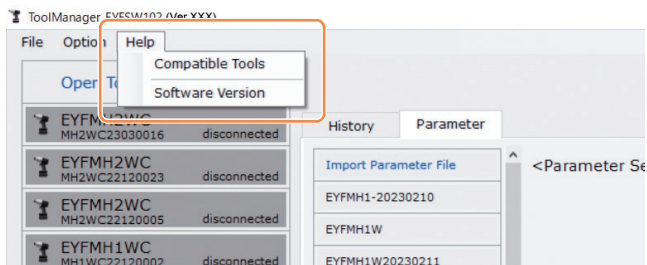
ToolManager EYFSW102 (Ver.XXX)
File Option Help
Compatible Tools
Software Version
Open To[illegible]
EYFMH2WC
MH2WC23030016 disconnected
EYFMH2WC
MH2WC22120023 disconnected
EYFMH2WC
MH2WC22120005 disconnected
EYFMH1WC
MH1WC22120002 disconnected
History Parameter
Import Parameter File
EYFMH1-20230210
EYFMH1W
EYFMH1W20230211
<Parameter Se